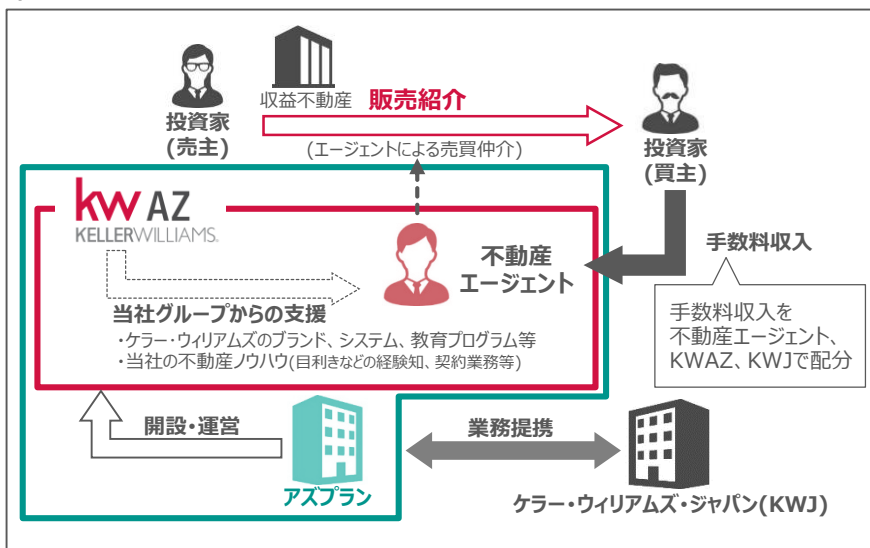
投資家
(売主)

収益不動産 販売紹介

(エージェントによる売買仲介)

投資家
(買主)

kw AZ
KELLERWILLIAMS.

不動産
エージェント

手数料収入

手数料収入を
不動産エージェント、
KWAZ、KWJで配分

当社グループからの支援
・ケラー・ウィリアムズのブランド、システム、教育プログラム等
・当社の不動産ノウハウ(目利きなどの経験知、契約業務等)

開設・運営

業務提携

アズプラン

ケラー・ウィリアムズ・ジャパン(KWJ)